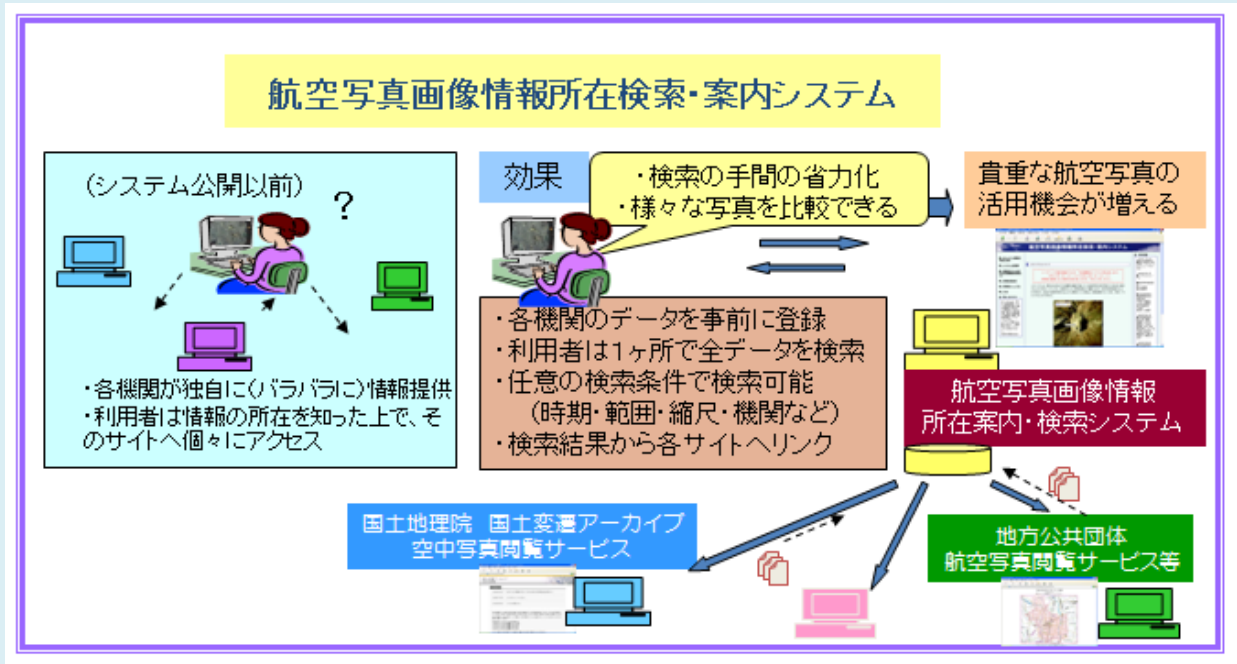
航空写真画像情報所在検索・案内システム

（システム公開以前）

？

・各機関が独自に（バラバラに）情報提供
・利用者は情報の所在を知った上で、そのサイトへ個々にアクセス

効果

・検索の手間の省力化
・様々な写真を比較できる

貴重な航空写真の活用機会が増える

・各機関のデータを事前に登録
・利用者は1ヶ所で全データを検索
・任意の検索条件で検索可能
（時期・範囲・縮尺・機関など）
・検索結果から各サイトへリンク

航空写真画像情報
所在案内・検索システム

国土地理院　国土変遷アーカイブ
空中写真閲覧サービス

地方公共団体
航空写真閲覧サービス等